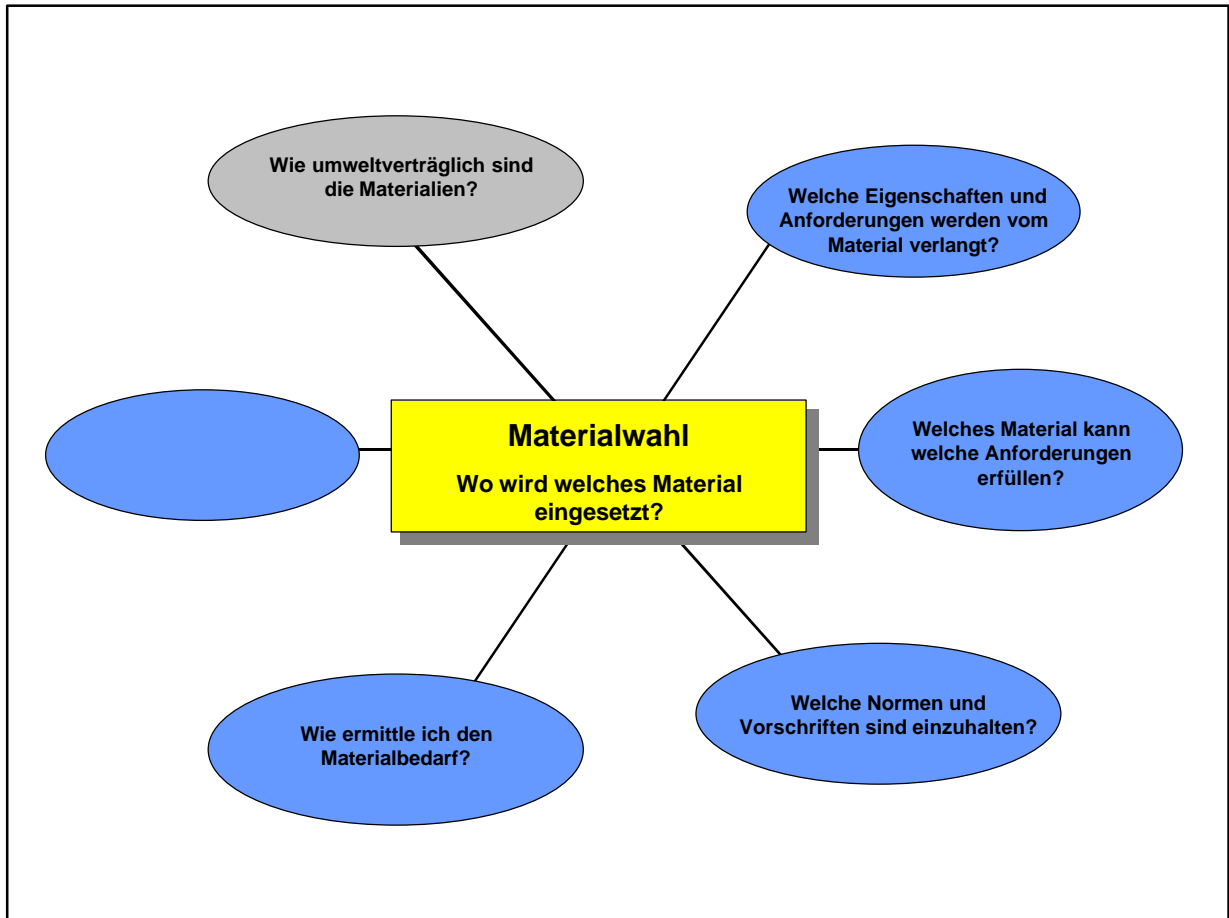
Wie umweltverträglich sind die Materialien?

Welche Eigenschaften und Anforderungen werden vom Material verlangt?

Materialwahl

Wo wird welches Material eingesetzt?

Welches Material kann welche Anforderungen erfüllen?

Wie ermittle ich den Materialbedarf?

Welche Normen und Vorschriften sind einzuhalten?